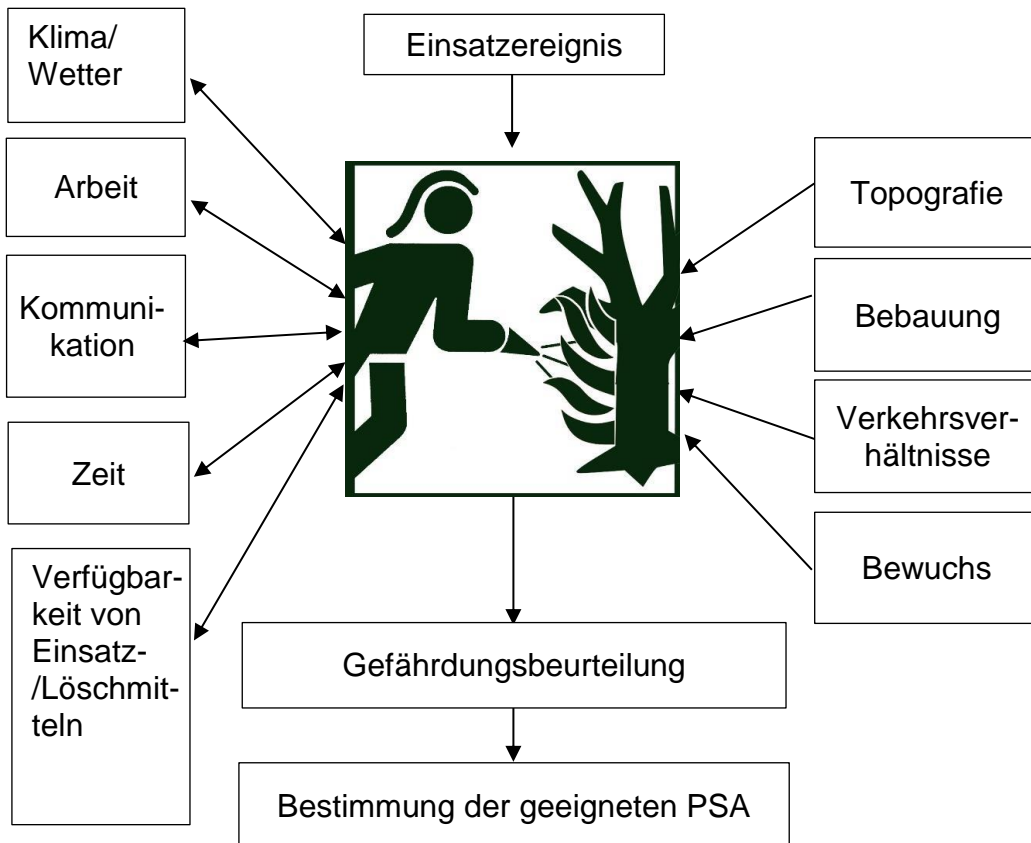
Einsatzereignis

Klima/ Wetter

Arbeit

Kommunikation

Zeit

Verfügbarkeit von Einsatz-/Löschmitteln

Topografie

Bebauung

Verkehrsverhältnisse

Bewuchs

Gefährdungsbeurteilung

Bestimmung der geeigneten PSA